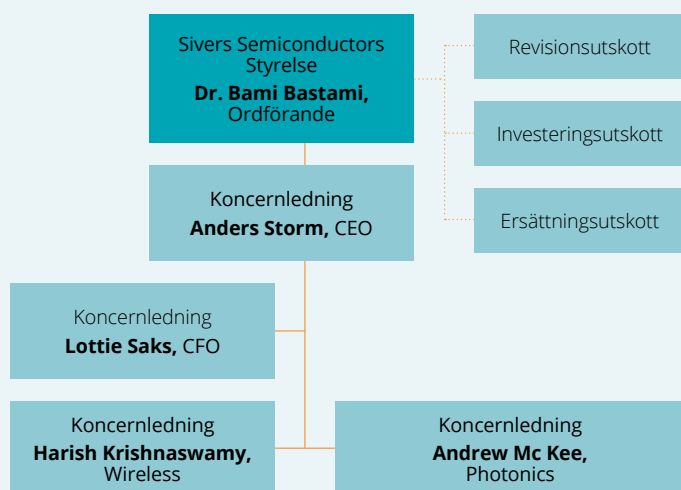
Sivers Semiconductors Styrelse
**Dr. Bami Bastami,** Ordförande

Revisionsutskott

Investeringsutskott

Ersättningsutskott

Koncernledning
**Anders Storm,** CEO

Koncernledning
**Lottie Saks,** CFO

Koncernledning
**Harish Krishnaswamy,** Wireless

Koncernledning
**Andrew Mc Kee,** Photonics